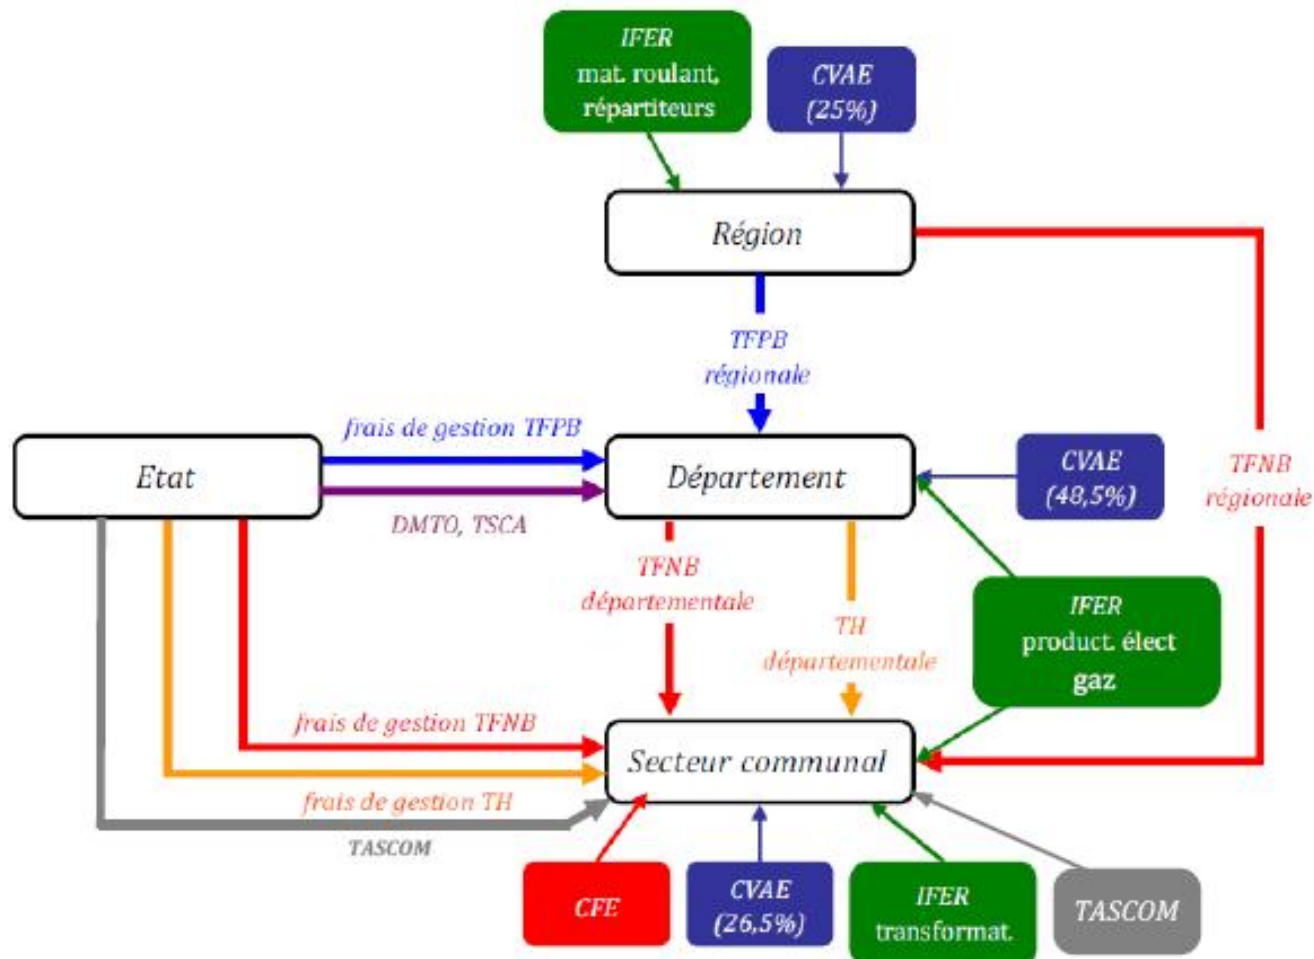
IFER
mat. roulant, répartiteurs

CVAE
(25%)

Région

TFPB
régionale

TFNB
régionale

frais de gestion TFPB

Etat

Département

CVAE
(48,5%)

DMTO, TSCA

TFNB
départementale

TH
départementale

IFER
product. élect
gaz

frais de gestion TFNB

Secteur communal

frais de gestion TH

TASCOM

CFE

CVAE
(26,5%)

IFER
transformat.

TASCOM